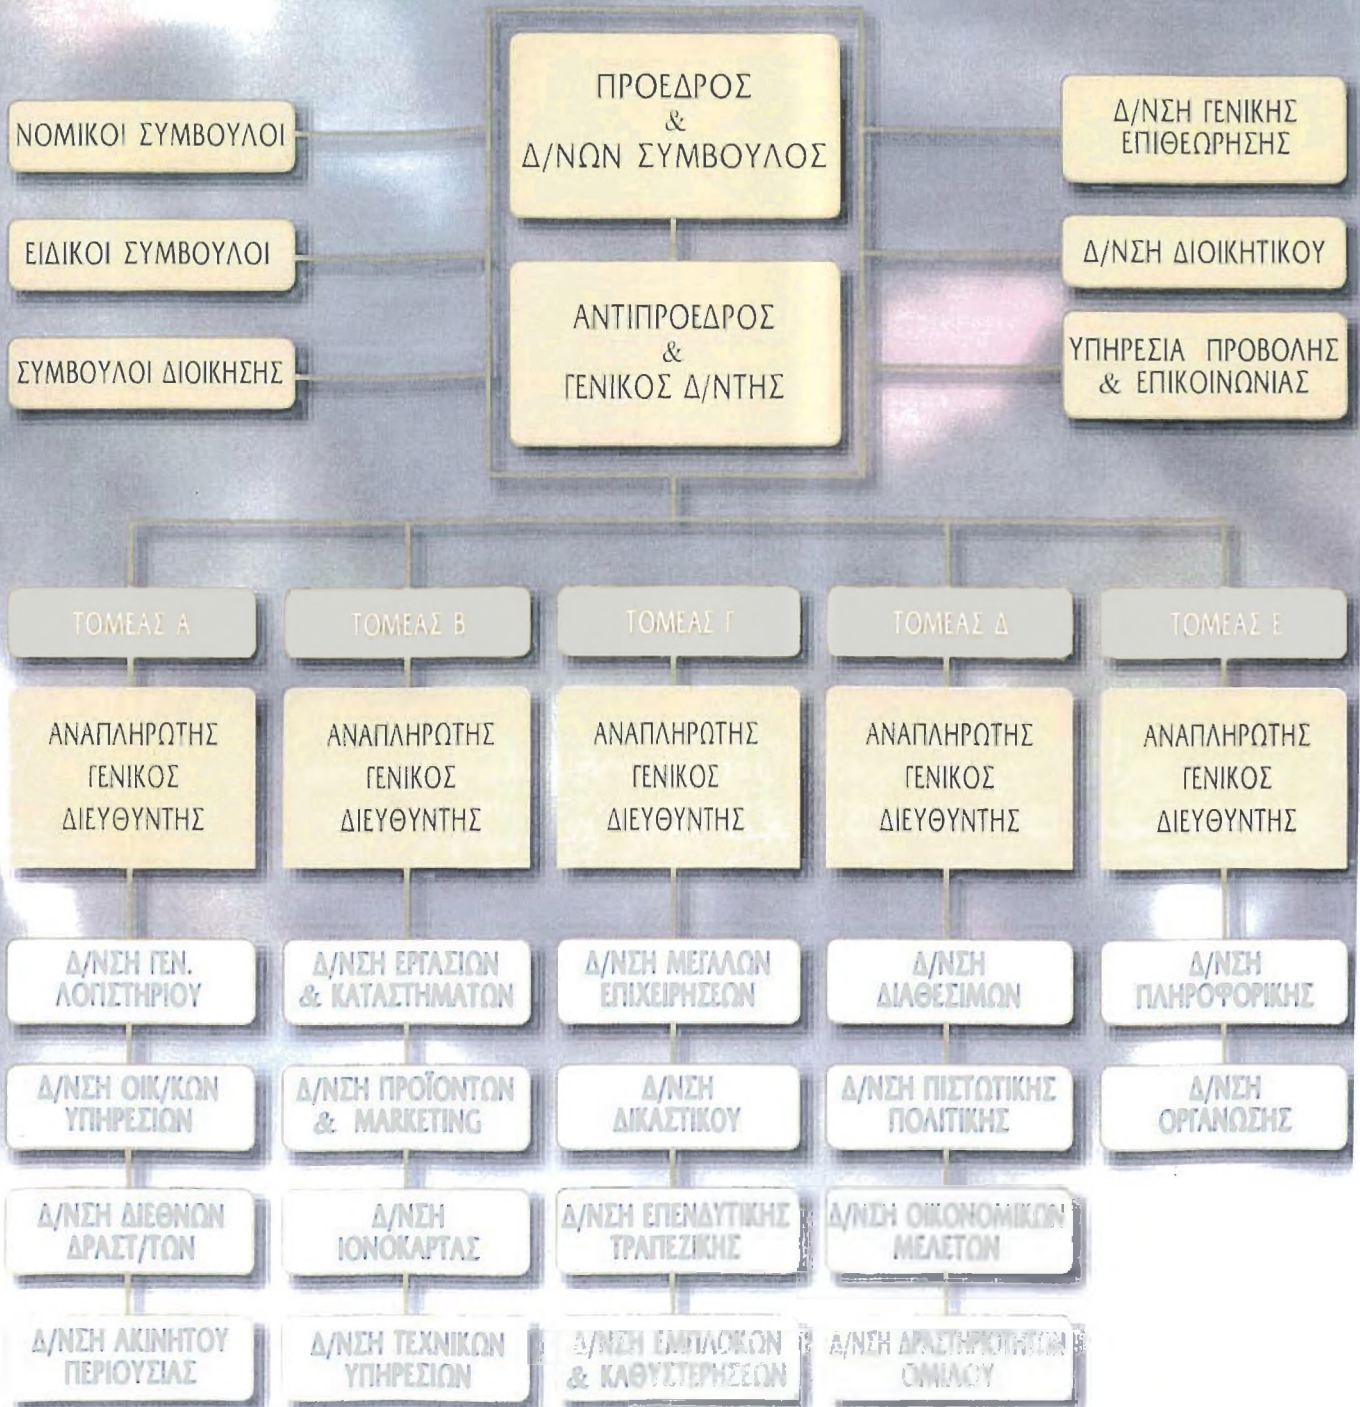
ΠΡΟΕΔΡΟΣ & Δ/ΝΩΝ ΣΥΜΒΟΥΛΟΣ

ΝΟΜΙΚΟΙ ΣΥΜΒΟΥΛΟΙ

ΕΙΔΙΚΟΙ ΣΥΜΒΟΥΛΟΙ

ΣΥΜΒΟΥΛΟΙ ΔΙΟΙΚΗΣΗΣ

ΑΝΤΙΠΡΟΕΔΡΟΣ & ΓΕΝΙΚΟΣ Δ/ΝΤΗΣ

Δ/ΝΣΗ ΓΕΝΙΚΗΣ ΕΠΙΘΕΩΡΗΣΗΣ

Δ/ΝΣΗ ΔΙΟΙΚΗΤΙΚΟΥ

ΥΠΗΡΕΣΙΑ ΠΡΟΒΟΛΗΣ & ΕΠΙΚΟΙΝΩΝΙΑΣ

ΤΟΜΕΑΣ Α

ΑΝΑΠΛΗΡΩΤΗΣ ΓΕΝΙΚΟΣ ΔΙΕΥΘΥΝΤΗΣ

Δ/ΝΣΗ ΓΕΝ. ΛΟΓΙΣΤΗΡΙΟΥ

Δ/ΝΣΗ ΟΙΚ/ΚΩΝ ΥΠΗΡΕΣΙΩΝ

Δ/ΝΣΗ ΔΙΕΘΝΩΝ ΔΡΑΣΤ/ΤΩΝ

Δ/ΝΣΗ ΑΚΙΝΗΤΟΥ ΠΕΡΙΟΥΣΙΑΣ

ΤΟΜΕΑΣ Β

ΑΝΑΠΛΗΡΩΤΗΣ ΓΕΝΙΚΟΣ ΔΙΕΥΘΥΝΤΗΣ

Δ/ΝΣΗ ΕΡΓΑΣΙΩΝ & ΚΑΤΑΣΤΗΜΑΤΩΝ

Δ/ΝΣΗ ΠΡΟΪΟΝΤΩΝ & MARKETING

Δ/ΝΣΗ ΙΟΝΟΚΑΡΤΑΣ

Δ/ΝΣΗ ΤΕΧΝΙΚΩΝ ΥΠΗΡΕΣΙΩΝ

ΤΟΜΕΑΣ Γ

ΑΝΑΠΛΗΡΩΤΗΣ ΓΕΝΙΚΟΣ ΔΙΕΥΘΥΝΤΗΣ

Δ/ΝΣΗ ΜΕΓΑΛΩΝ ΕΠΙΧΕΙΡΗΣΕΩΝ

Δ/ΝΣΗ ΔΙΚΑΣΤΙΚΟΥ

Δ/ΝΣΗ ΕΠΕΝΔΥΤΙΚΗΣ ΤΡΑΠΕΖΙΚΗΣ

Δ/ΝΣΗ ΕΜΠΛΟΚΩΝ & ΚΑΘΥΣΤΕΡΗΣΕΩΝ

ΤΟΜΕΑΣ Δ

ΑΝΑΠΛΗΡΩΤΗΣ ΓΕΝΙΚΟΣ ΔΙΕΥΘΥΝΤΗΣ

Δ/ΝΣΗ ΔΙΑΘΕΣΙΜΩΝ

Δ/ΝΣΗ ΠΙΣΤΩΤΙΚΗΣ ΠΟΛΙΤΙΚΗΣ

Δ/ΝΣΗ ΟΙΚΟΝΟΜΙΚΩΝ ΜΕΛΕΤΩΝ

Δ/ΝΣΗ ΔΡΑΣΤΗΡΙΟΤΗΤΩΝ ΟΜΙΛΟΥ

ΤΟΜΕΑΣ Ε

ΑΝΑΠΛΗΡΩΤΗΣ ΓΕΝΙΚΟΣ ΔΙΕΥΘΥΝΤΗΣ

Δ/ΝΣΗ ΠΛΗΡΟΦΟΡΙΚΗΣ

Δ/ΝΣΗ ΟΡΓΑΝΩΣΗΣ